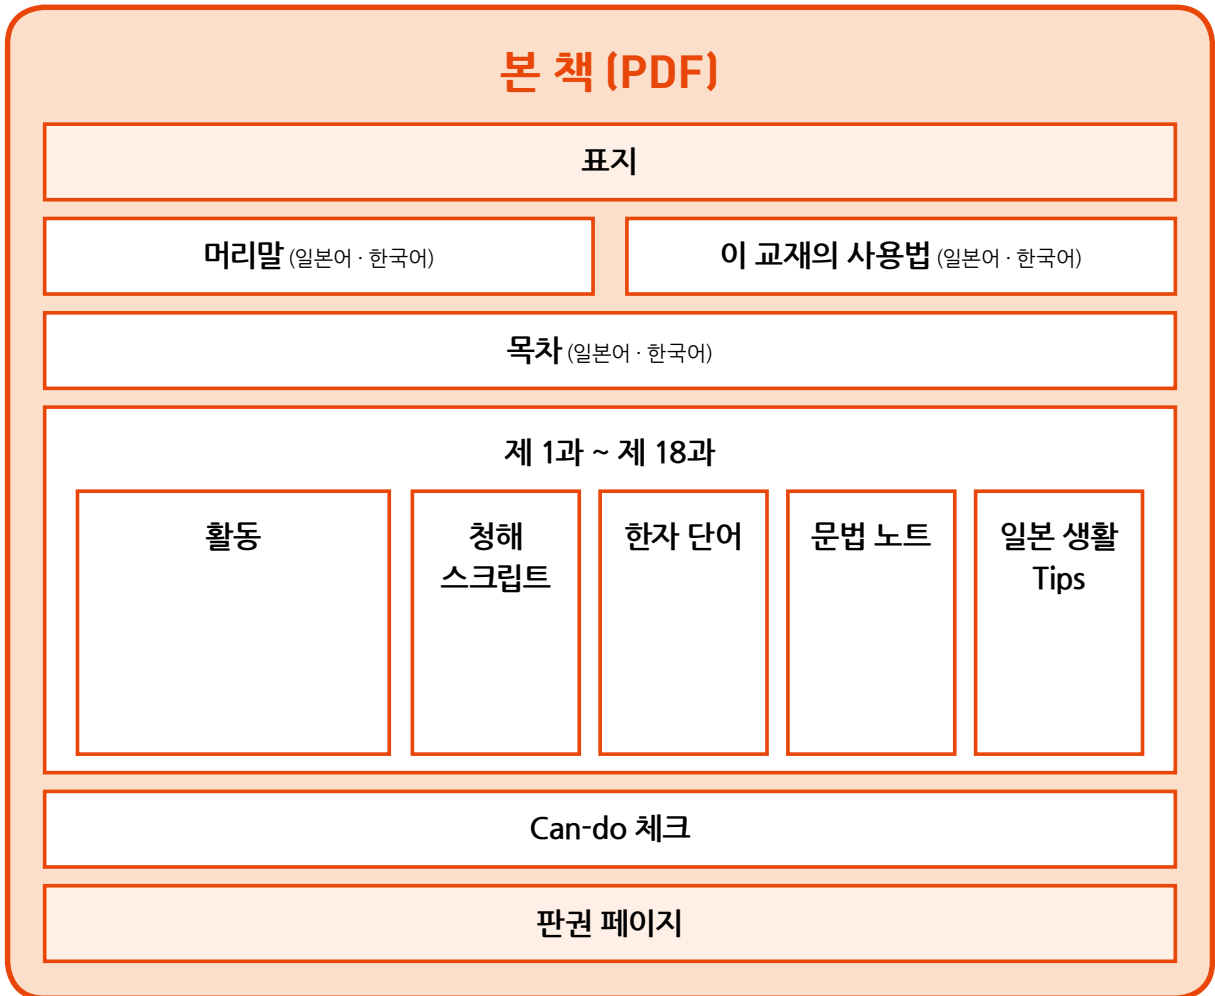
본 책 (PDF)

표지

머리말 (일본어 · 한국어)

이 교재의 사용법 (일본어 · 한국어)

목차 (일본어 · 한국어)

제 1과 ~ 제 18과

활동

청해 스크립트

한자 단어

문법 노트

일본 생활 Tips

Can-do 체크

판권 페이지